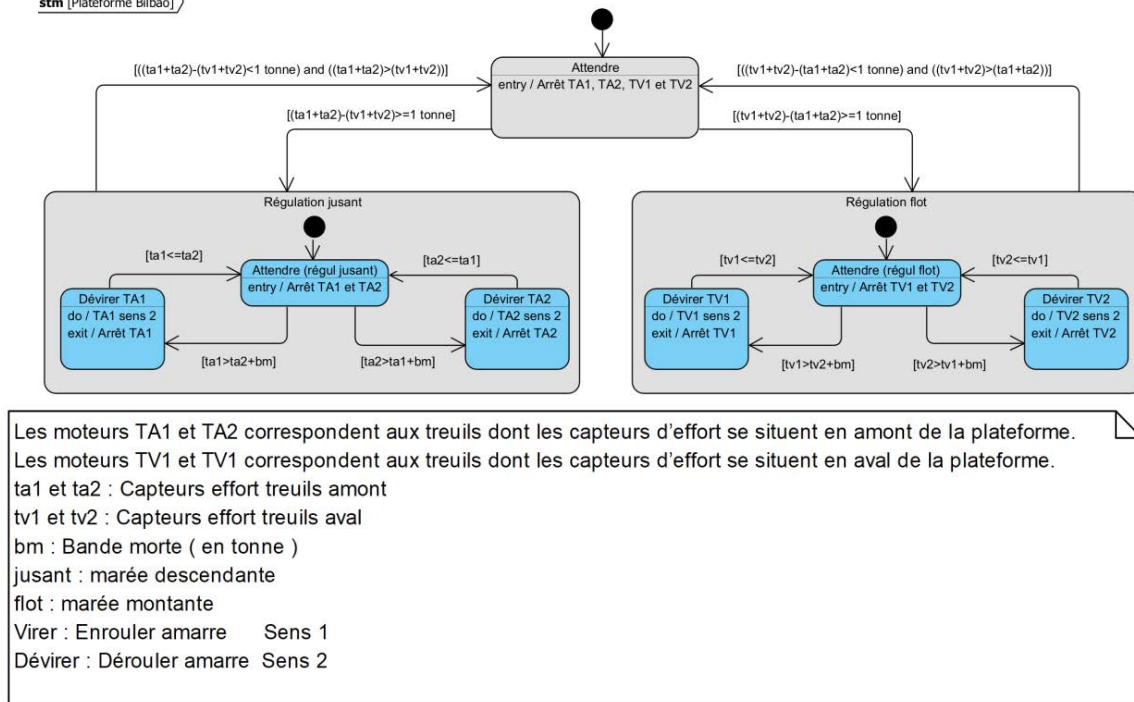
stm [Plateforme Bilbao]

[((ta1+ta2)-(tv1+tv2)<1 tonne) and ((ta1+ta2)>(tv1+tv2))]

Attendre
entry / Arrêt TA1, TA2, TV1 et TV2

[((tv1+tv2)-(ta1+ta2)<1 tonne) and ((tv1+tv2)>(ta1+ta2))]

[(ta1+ta2)-(tv1+tv2)>=1 tonne]

[(tv1+tv2)-(ta1+ta2)>=1 tonne]

Régulation jusant

[ta1<=ta2]

Attendre (régul jusant)
entry / Arrêt TA1 et TA2

[ta2<=ta1]

Dévirer TA1
do / TA1 sens 2
exit / Arrêt TA1

Dévirer TA2
do / TA2 sens 2
exit / Arrêt TA2

[ta1>ta2+bm]

[ta2>ta1+bm]

Régulation flot

[tv1<=tv2]

Attendre (régul flot)
entry / Arrêt TV1 et TV2

[tv2<=tv1]

Dévirer TV1
do / TV1 sens 2
exit / Arrêt TV1

Dévirer TV2
do / TV2 sens 2
exit / Arrêt TV2

[tv1>tv2+bm]

[tv2>tv1+bm]

Les moteurs TA1 et TA2 correspondent aux treuils dont les capteurs d'effort se situent en amont de la plateforme.
Les moteurs TV1 et TV1 correspondent aux treuils dont les capteurs d'effort se situent en aval de la plateforme.
ta1 et ta2 : Capteurs effort treuils amont
tv1 et tv2 : Capteurs effort treuils aval
bm : Bande morte ( en tonne )
jusant : marée descendante
flot : marée montante
Virer : Enrouler amarre Sens 1
Dévirer : Dérouler amarre Sens 2